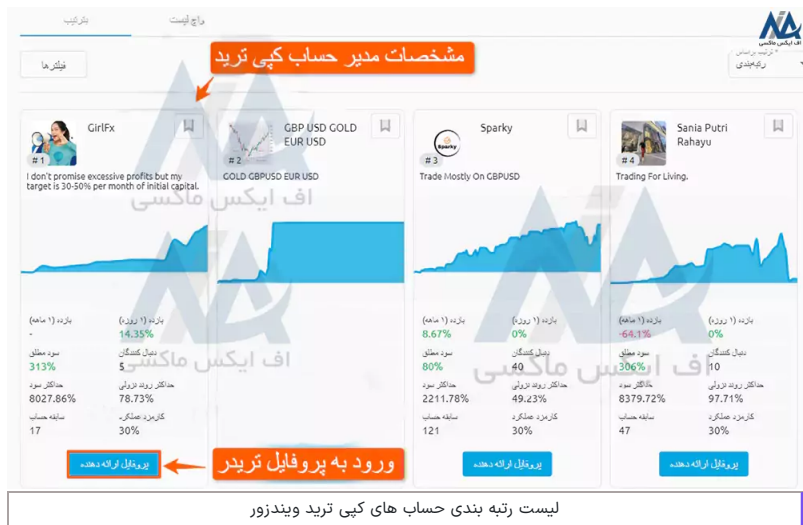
بترتیب
واچ لیست
اف ایکس ماکسی
ترتیب براساس
رتبه‌بندی
فیلترها
مشخصات مدیر حساب کپی ترید

GirlFx
# 1
I don't promise excessive profits but my target is 30-50% per month of initial capital.
بازده (۱ روزه)
14.35%
بازده (۱ ماهه)
-
دنبال کنندگان
5
سود مطلق
313%
حداکثر روند نزولی
78.73%
حداکثر سود
8027.86%
کارمزد عملکرد
30%
سابقه حساب
17
پروفایل ارائه دهنده

GBP USD GOLD EUR USD
# 2
GOLD GBPUSD EUR USD

Sparky
# 3
Trade Mostly On GBPUSD
بازده (۱ روزه)
0%
بازده (۱ ماهه)
8.67%
دنبال کنندگان
40
سود مطلق
80%
حداکثر روند نزولی
49.23%
حداکثر سود
2211.78%
کارمزد عملکرد
30%
سابقه حساب
121
پروفایل ارائه دهنده

Sania Putri Rahayu
# 4
Trading For Living.
بازده (۱ روزه)
0%
بازده (۱ ماهه)
-64.1%
دنبال کنندگان
10
سود مطلق
306%
حداکثر روند نزولی
97.71%
حداکثر سود
8379.72%
کارمزد عملکرد
30%
سابقه حساب
47
پروفایل ارائه دهنده

ورود به پروفایل تریدر
اف ایکس ماکسی

لیست رتبه بندی حساب های کپی ترید ویندزور